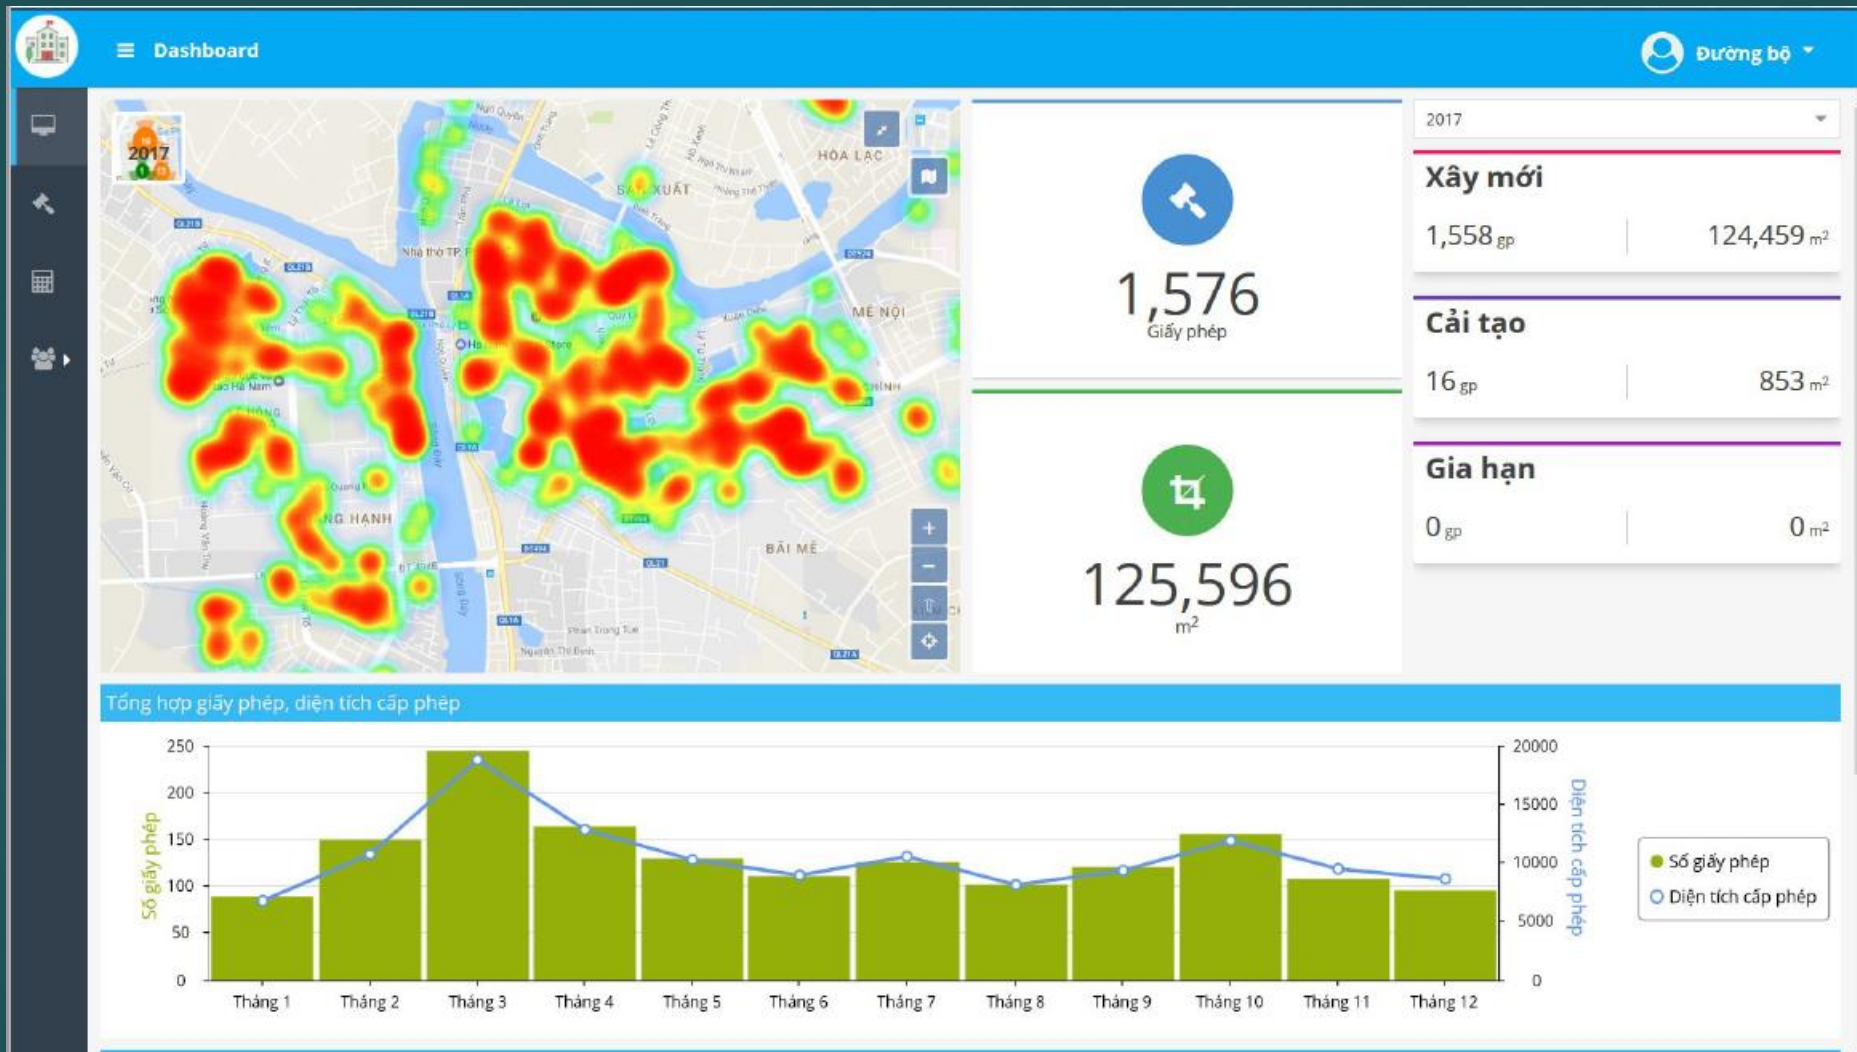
Dashboard

Đường bộ

2017

HÒA LẠC

XUẤT

MÊ NỘI

NG HẠNH

BÃI MÊ

1,576
Giấy phép

125,596
$m^2$

2017

Xây mới
1,558 gp
124,459 $m^2$

Cải tạo
16 gp
853 $m^2$

Gia hạn
0 gp
0 $m^2$

Tổng hợp giấy phép, diện tích cấp phép

| | Tháng 1 | Tháng 2 | Tháng 3 | Tháng 4 | Tháng 5 | Tháng 6 | Tháng 7 | Tháng 8 | Tháng 9 | Tháng 10 | Tháng 11 | Tháng 12 |
|---|---|---|---|---|---|---|---|---|---|---|---|---|

Số giấy phép
0
50
100
150
200
250

Diện tích cấp phép
0
5000
10000
15000
20000

Số giấy phép
Diện tích cấp phép